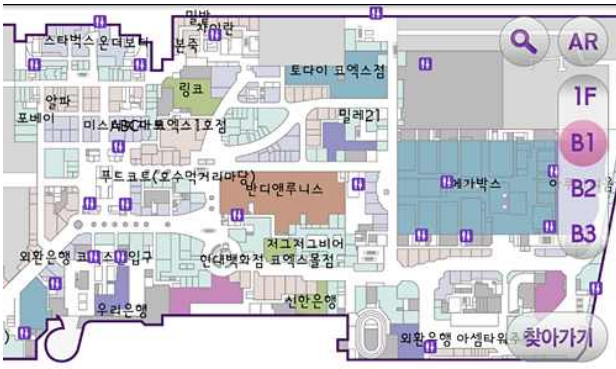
스타벅스 온더보더
밀밭
사이란
본죽
토다이 코엑스점
링코
알파
포베이
미스터피자 코엑스1호점
ABC마트
밀레21
푸드코트(오수먹거리마당)
반디앤루니스
메가박스
외환은행
코엑스 입구
저그저그비어 코엑스몰점
현대백화점
우리은행
신한은행
외환은행 아셈타워
AR
1F
B1
B2
B3
찾아가기